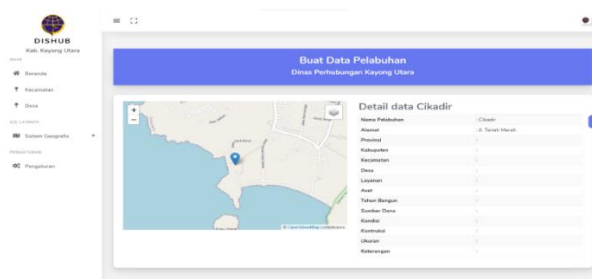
DISHUB
Kab. Kayong Utara

MAIN
Beranda
Kecamatan
Desa
GIS LAYANAN
Sistem Geografis
PENGATURAN
Pengaturan

Buat Data Pelabuhan
Dinas Perhubungan Kayong Utara

+
-

© OpenStreetMap contributors

Detail data Cikadir

| | |
|---|---|
| Nama Pelabuhan | Cikadir |
| Alamat | Jl. Tanah Merah |
| Provinsi | - |
| Kabupaten | - |
| Kecamatan | - |
| Desa | - |
| Layanan | - |
| Aset | - |
| Tahun Bangun | - |
| Sumber Dana | - |
| Kondisi | - |
| Kontruksi | - |
| Ukuran | - |
| Keterangan | - |